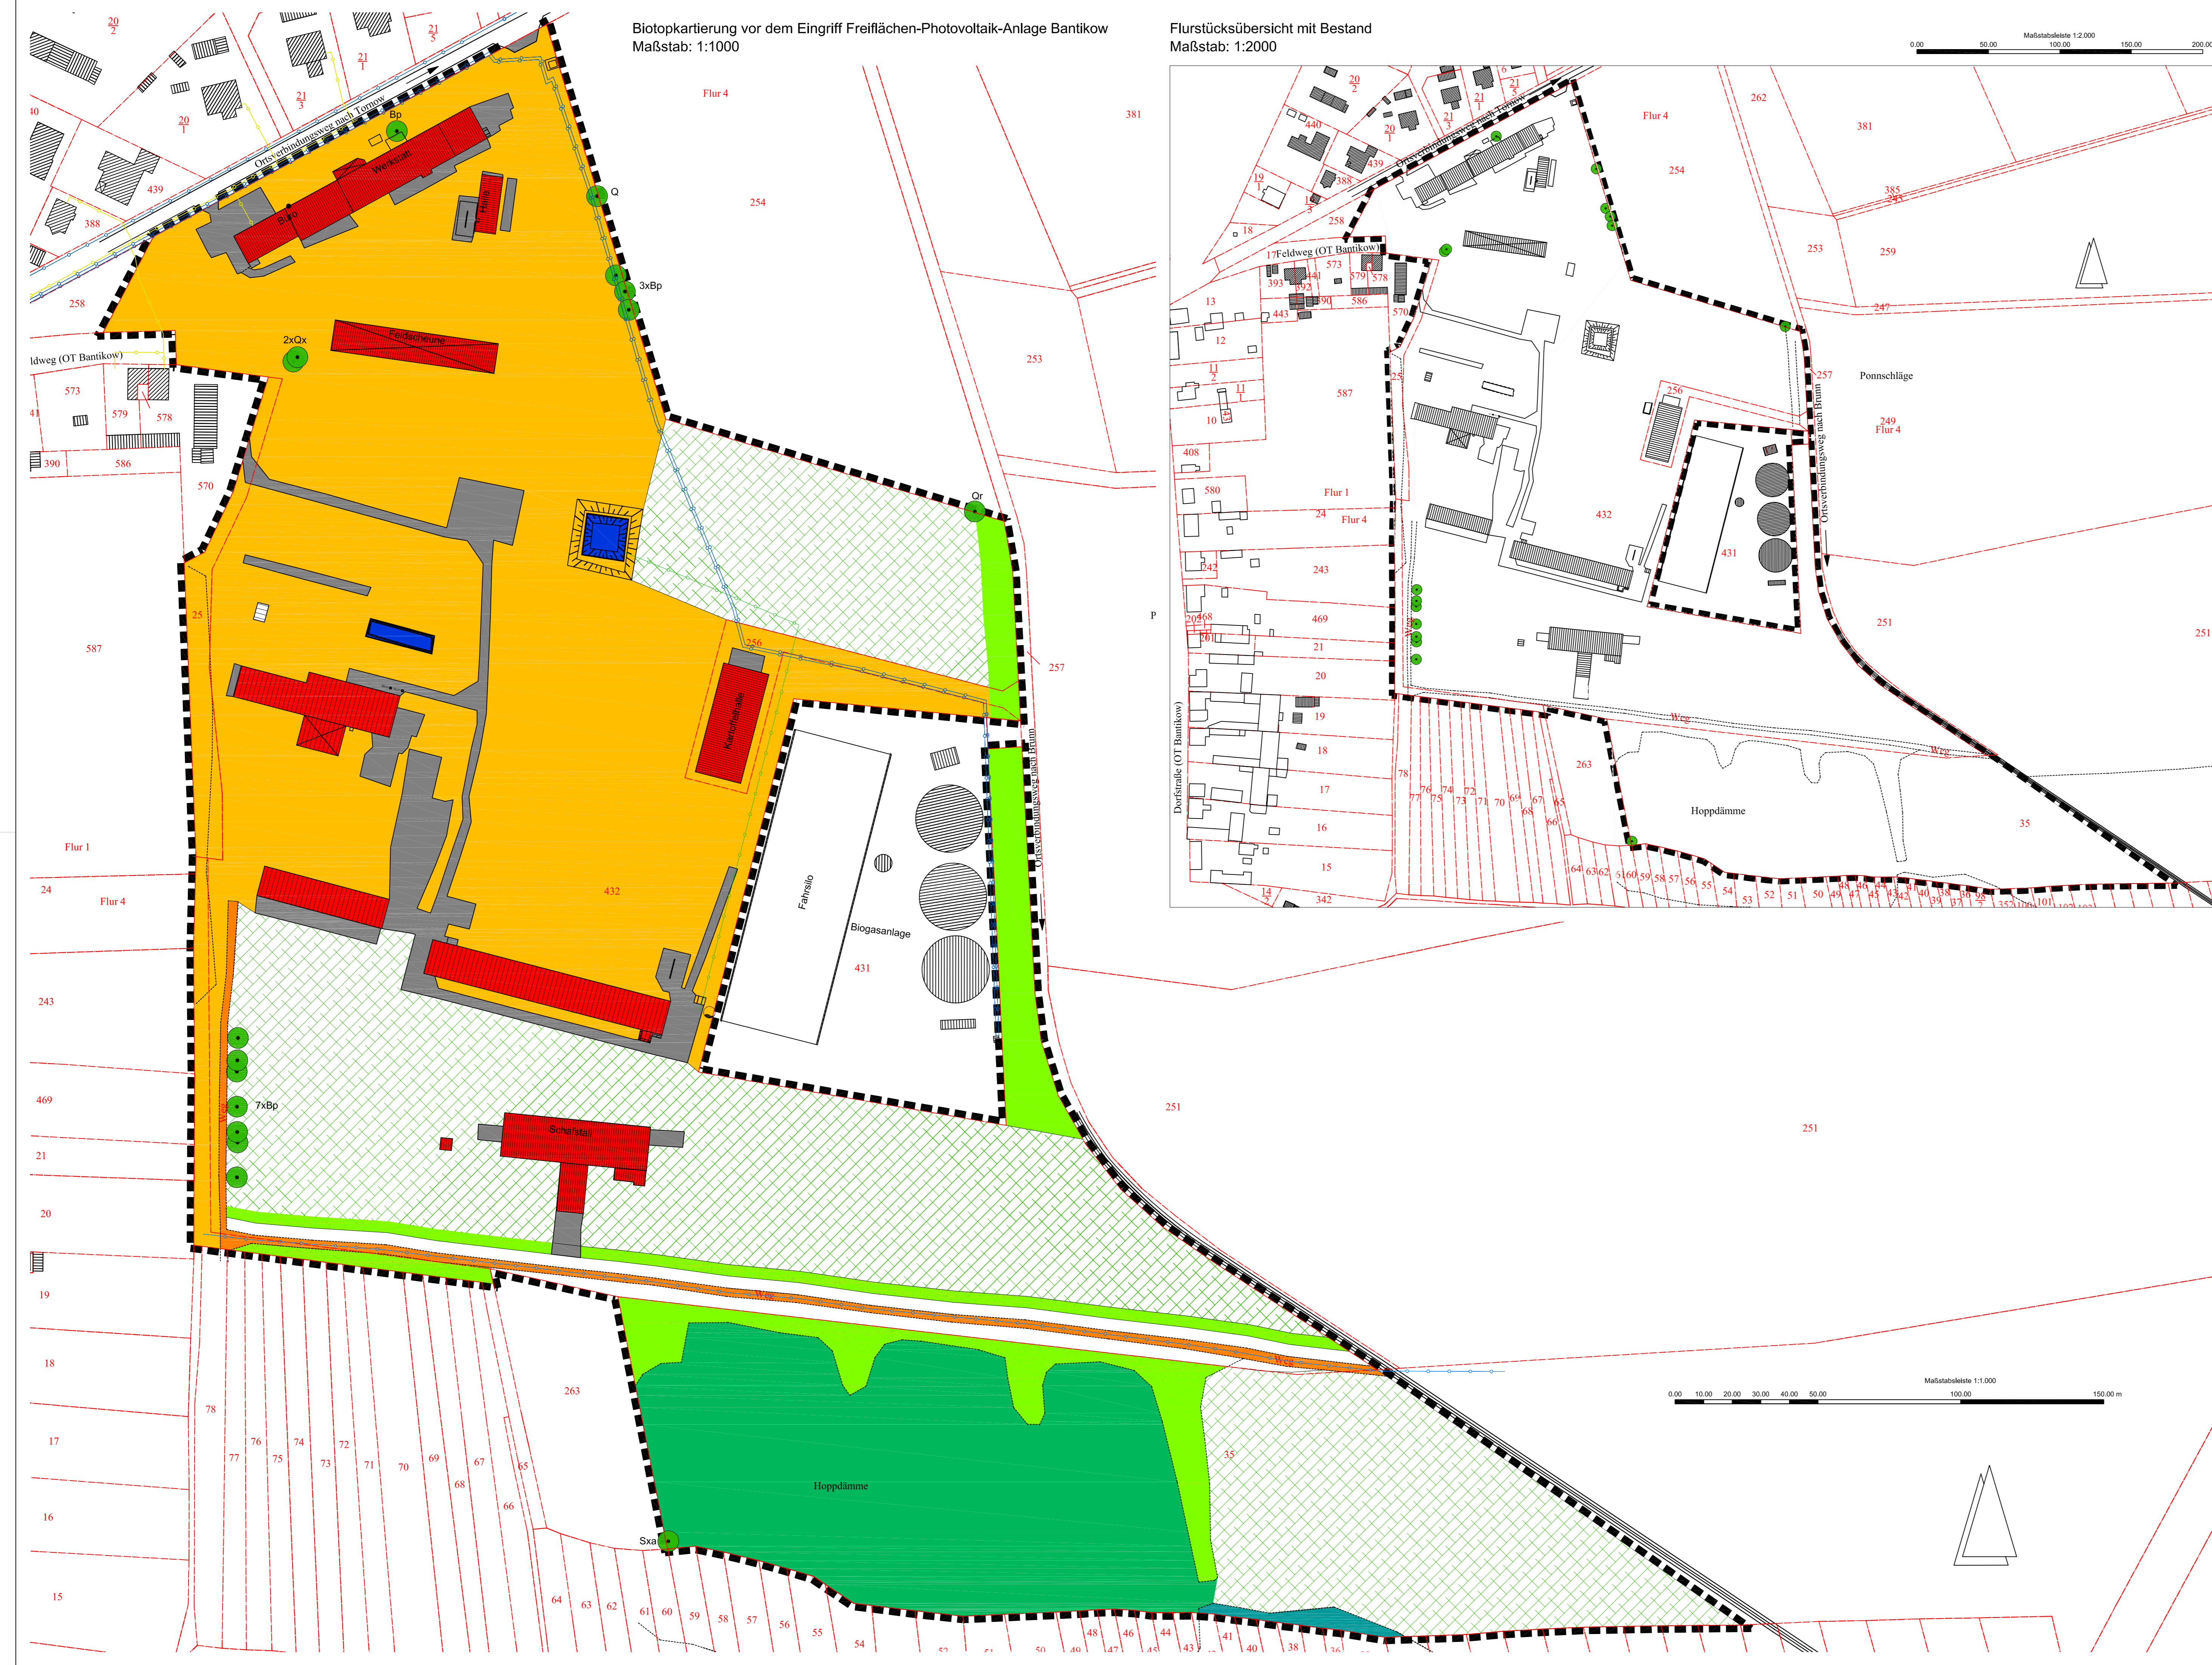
Biotopkartierung vor dem Eingriff Freiflächen-Photovoltaik-Anlage Bantikow
Maßstab: 1:1000

Flurstücksübersicht mit Bestand
Maßstab: 1:2000

Maßstabsleiste 1:2.000
0.00 50.00 100.00 150.00 200.00

Flur 4
381
254
253
257
251
Flur 1
Flur 4
432
431
587
570
573
579
578
586
390
388
439
258
243
469
21
20
19
18
17
16
15
263
78
77 76 75 74 73 72 71 70 69 68 67 66 65
64 63 62 61 60 59 58 57 56 55 54
35
P

Ortsverbindungsweg nach Tornow
Ortsverbindungsweg nach Brunn
ldweg (OT Bantikow)
Werkstatt
Büro
Halle
Feldscheune
Kranzhalle
Fahrsilo
Biogasanlage
Schafstall
Weg
Hoppdämme
Bp
Q
3xBp
2xQx
Qr
7xBp
Sxa
256
25

Flur 4
262
381
385
243
259
253
247
257
Ponnschläge
249
Flur 4
254
256
432
431
251
587
Flur 1
Flur 4
Feldweg (OT Bantikow)
Dorfstraße (OT Bantikow)
Ortsverbindungsweg nach Brunn
Ortsverbindungsweg nach Tornow
Hoppdämme
263
35
Weg

Maßstabsleiste 1:1.000
0.00 10.00 20.00 30.00 40.00 50.00 100.00 150.00 m